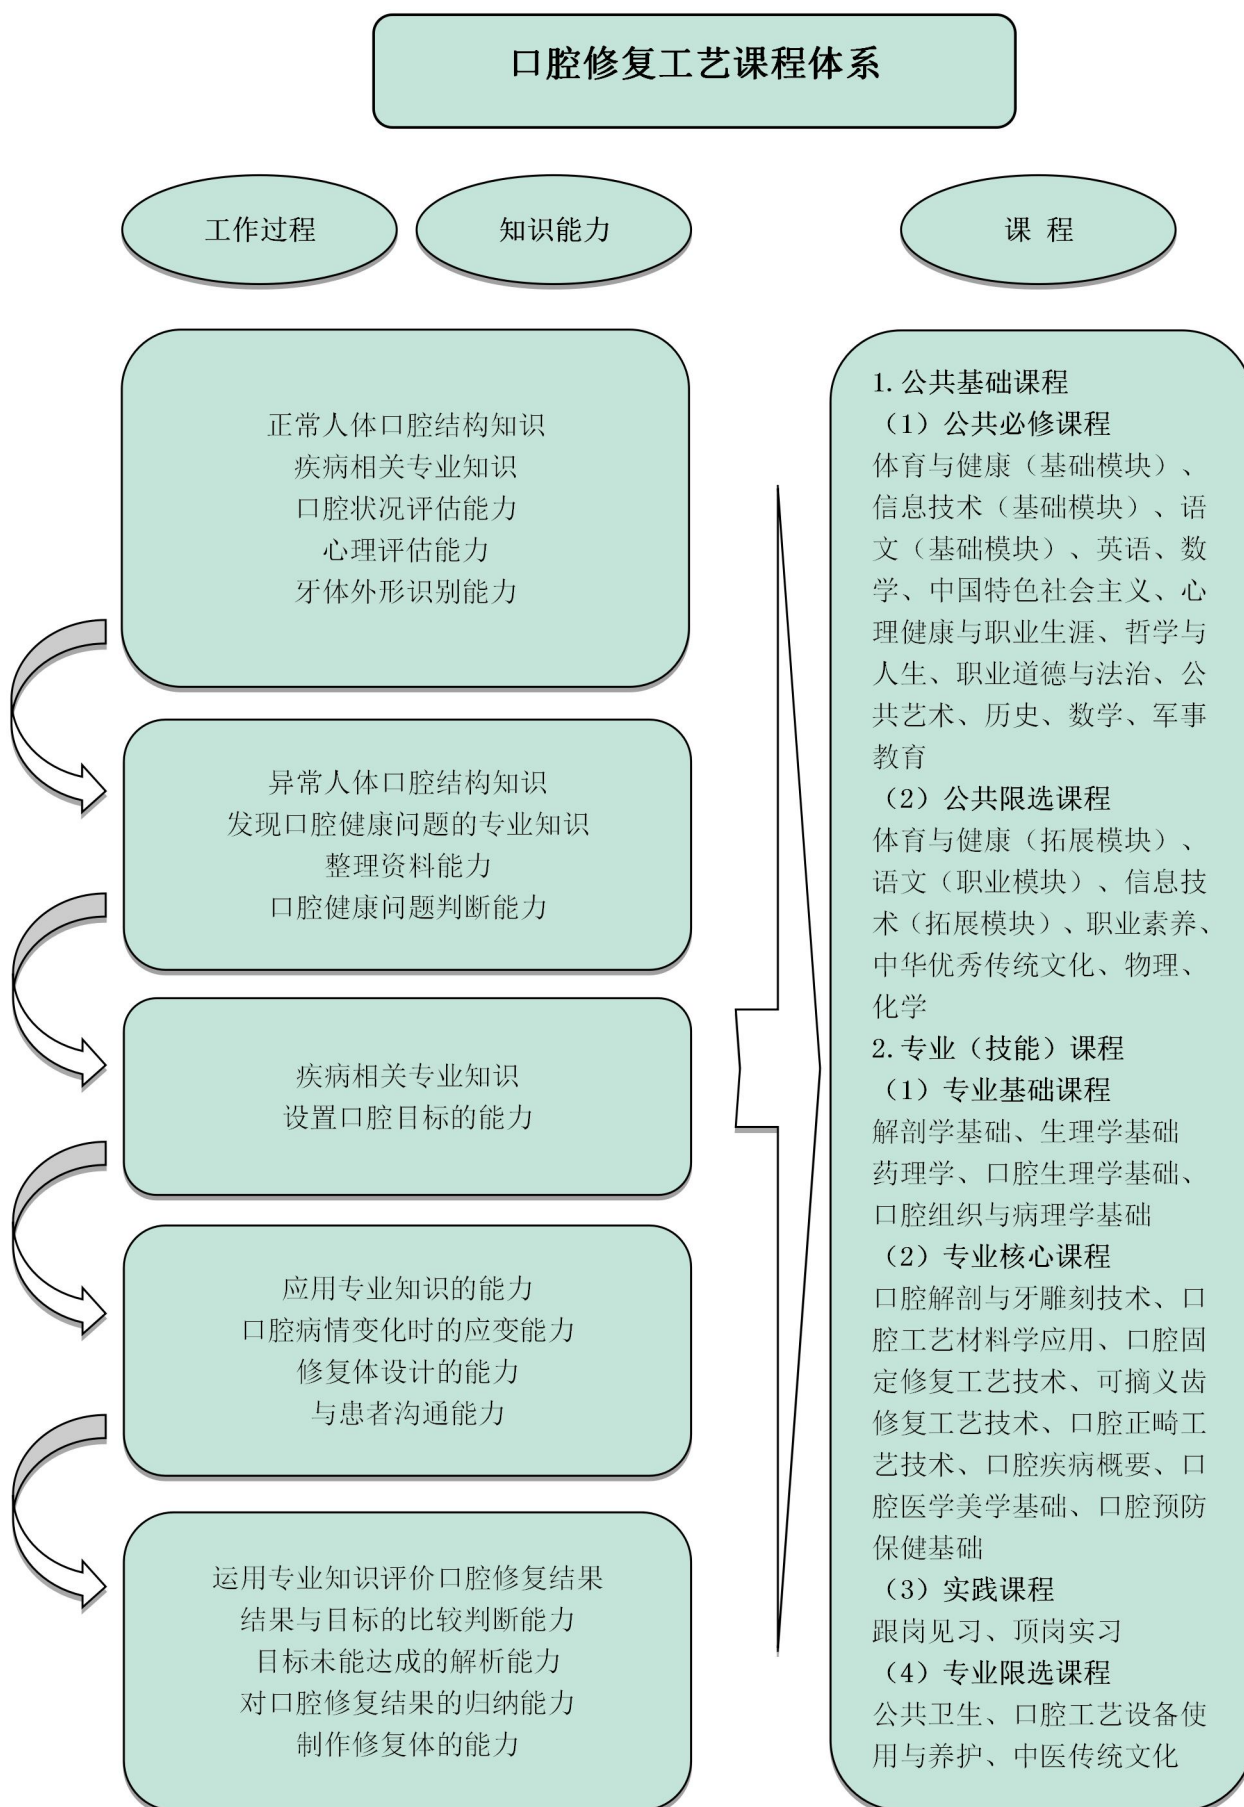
口腔修复工艺课程体系

工作过程

知识能力

课 程

正常人体口腔结构知识
疾病相关专业知识
口腔状况评估能力
心理评估能力
牙体外形识别能力

异常人体口腔结构知识
发现口腔健康问题的专业知识
整理资料能力
口腔健康问题判断能力

疾病相关专业知识
设置口腔目标的能力

应用专业知识的能力
口腔病情变化时的应变能力
修复体设计的能力
与患者沟通能力

运用专业知识评价口腔修复结果
结果与目标的比较判断能力
目标未能达成的解析能力
对口腔修复结果的归纳能力
制作修复体的能力

1. 公共基础课程
（1）公共必修课程
体育与健康（基础模块）、信息技术（基础模块）、语文（基础模块）、英语、数学、中国特色社会主义、心理健康与职业生涯、哲学与人生、职业道德与法治、公共艺术、历史、数学、军事教育
（2）公共限选课程
体育与健康（拓展模块）、语文（职业模块）、信息技术（拓展模块）、职业素养、中华优秀传统文化、物理、化学
2. 专业（技能）课程
（1）专业基础课程
解剖学基础、生理学基础药理学、口腔生理学基础、口腔组织与病理学基础
（2）专业核心课程
口腔解剖与牙雕刻技术、口腔工艺材料学应用、口腔固定修复工艺技术、可摘义齿修复工艺技术、口腔正畸工艺技术、口腔疾病概要、口腔医学美学基础、口腔预防保健基础
（3）实践课程
跟岗见习、顶岗实习
（4）专业限选课程
公共卫生、口腔工艺设备使用与养护、中医传统文化